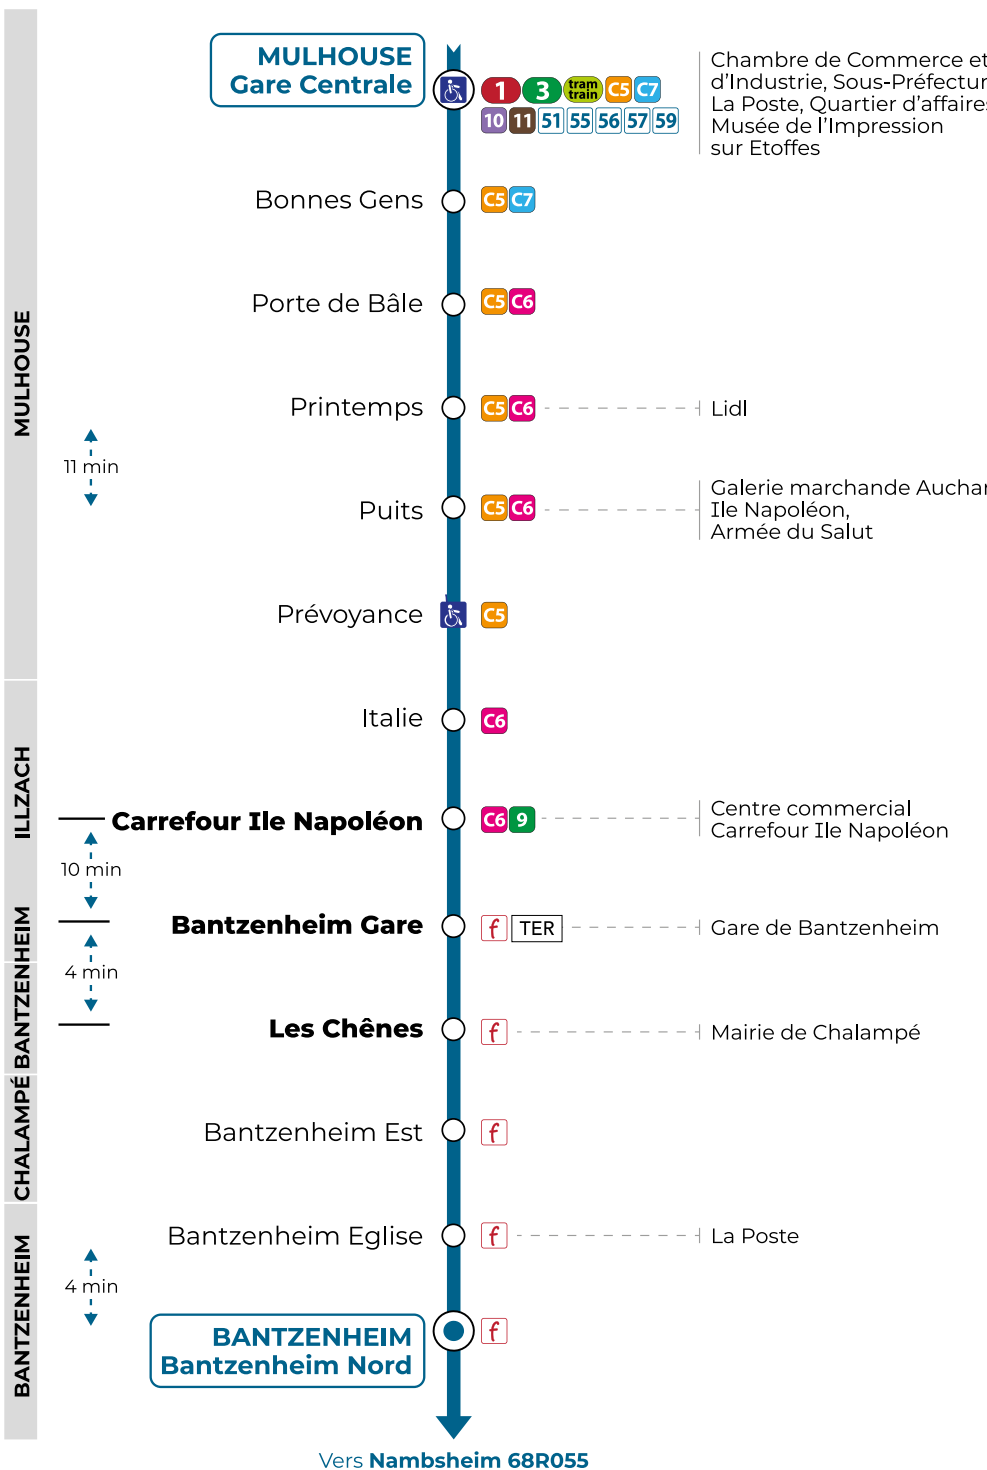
MULHOUSE
Gare Centrale

1 3 tram train C5 C7
10 11 51 55 56 57 59

Chambre de Commerce et d'Industrie, Sous-Préfectur La Poste, Quartier d'affaire Musée de l'Impression sur Etoffes

MULHOUSE

Bonnes Gens C5 C7

Porte de Bâle C5 C6

Printemps C5 C6 Lidl

11 min

Puits C5 C6 Galerie marchande Auchar Ile Napoléon, Armée du Salut

Prévoyance C5

ILLZACH

Italie C6

Carrefour Ile Napoléon C6 9 Centre commercial Carrefour Ile Napoléon

10 min

BANTZENHEIM

Bantzenheim Gare f TER Gare de Bantzenheim

4 min

CHALAMPÉ BANTZENHEIM

Les Chênes f Mairie de Chalampé

Bantzenheim Est f

BANTZENHEIM

Bantzenheim Eglise f La Poste

4 min

BANTZENHEIM
Bantzenheim Nord f

Vers Nambsheim 68R055